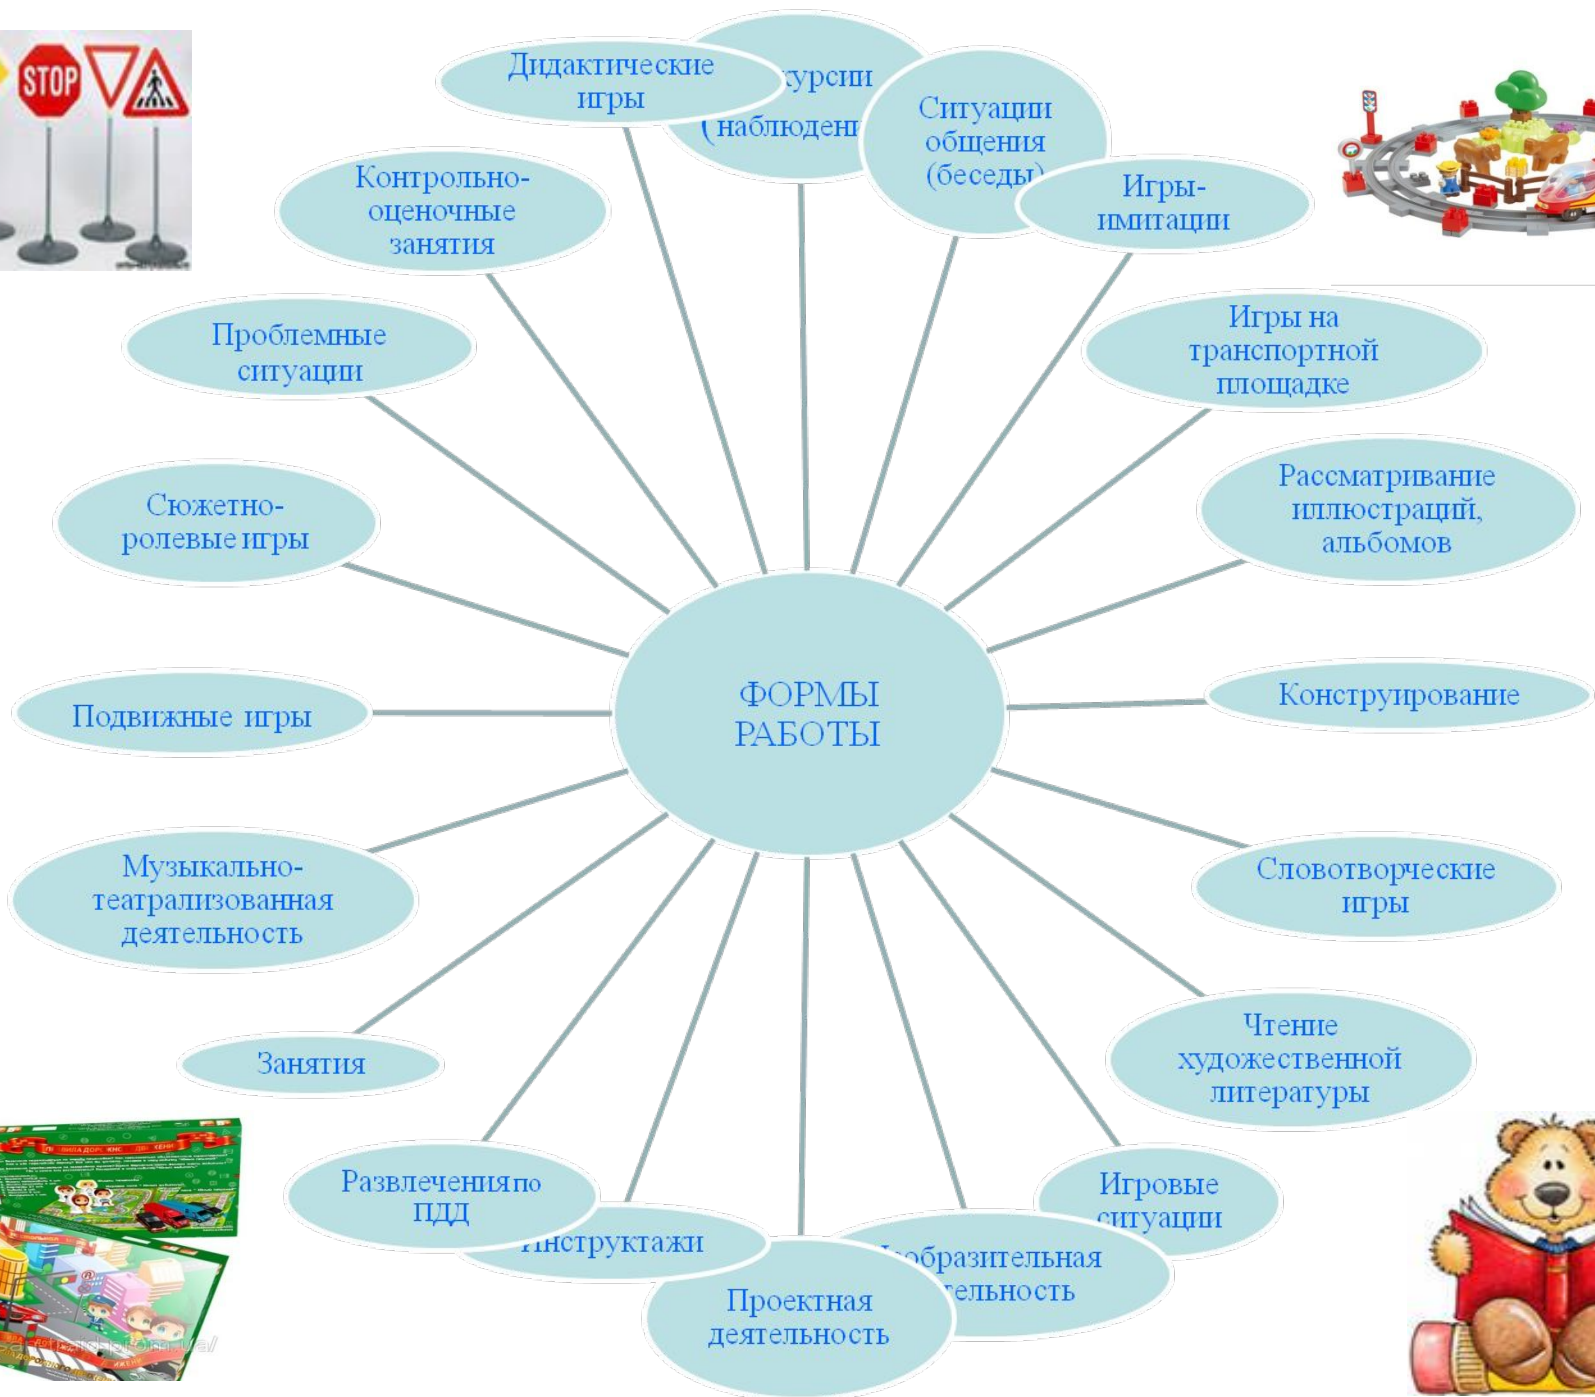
STOP

Дидактические игры

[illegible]урсии (наблюдени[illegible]

Ситуации общения (беседы)

Игры-имитации

Контрольно-оценочные занятия

Игры на транспортной площадке

Проблемные ситуации

Рассматривание иллюстраций, альбомов

Сюжетно-ролевые игры

ФОРМЫ РАБОТЫ

Конструирование

Подвижные игры

Музыкально-театрализованная деятельность

Словотворческие игры

Чтение художественной литературы

Занятия

Развлечения по ПДД

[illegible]нструктажи

Игровые ситуации

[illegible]зобразительная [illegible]тельность

Проектная деятельность